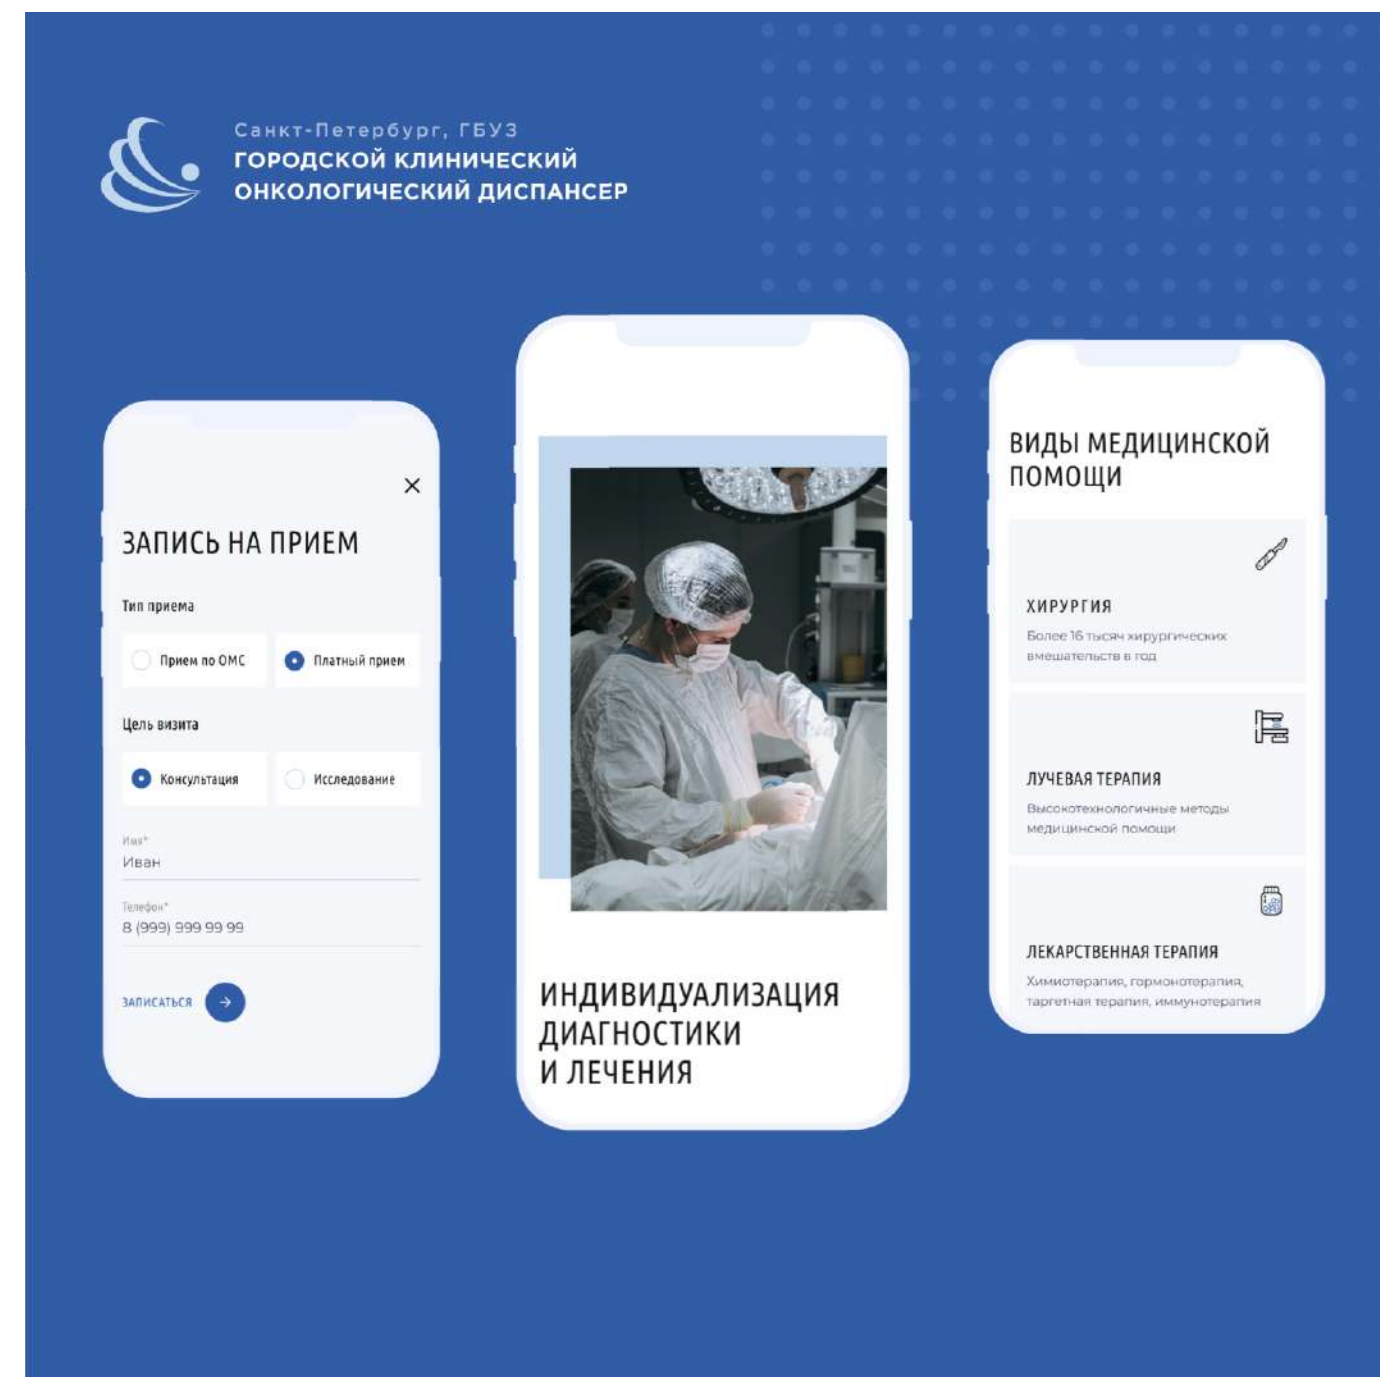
Санкт-Петербург, ГБУЗ
ГОРОДСКОЙ КЛИНИЧЕСКИЙ
ОНКОЛОГИЧЕСКИЙ ДИСПАНСЕР

×

ЗАПИСЬ НА ПРИЕМ

Тип приема

Прием по ОМС

Платный прием

Цель визита

Консультация

Исследование

Имя*
Иван

Телефон*
8 (999) 999 99 99

ЗАПИСАТЬСЯ

ИНДИВИДУАЛИЗАЦИЯ ДИАГНОСТИКИ И ЛЕЧЕНИЯ

ВИДЫ МЕДИЦИНСКОЙ ПОМОЩИ

ХИРУРГИЯ
Более 16 тысяч хирургических вмешательств в год

ЛУЧЕВАЯ ТЕРАПИЯ
Высокотехнологичные методы медицинской помощи

ЛЕКАРСТВЕННАЯ ТЕРАПИЯ
Химиотерапия, гормонотерапия, таргетная терапия, иммунотерапия